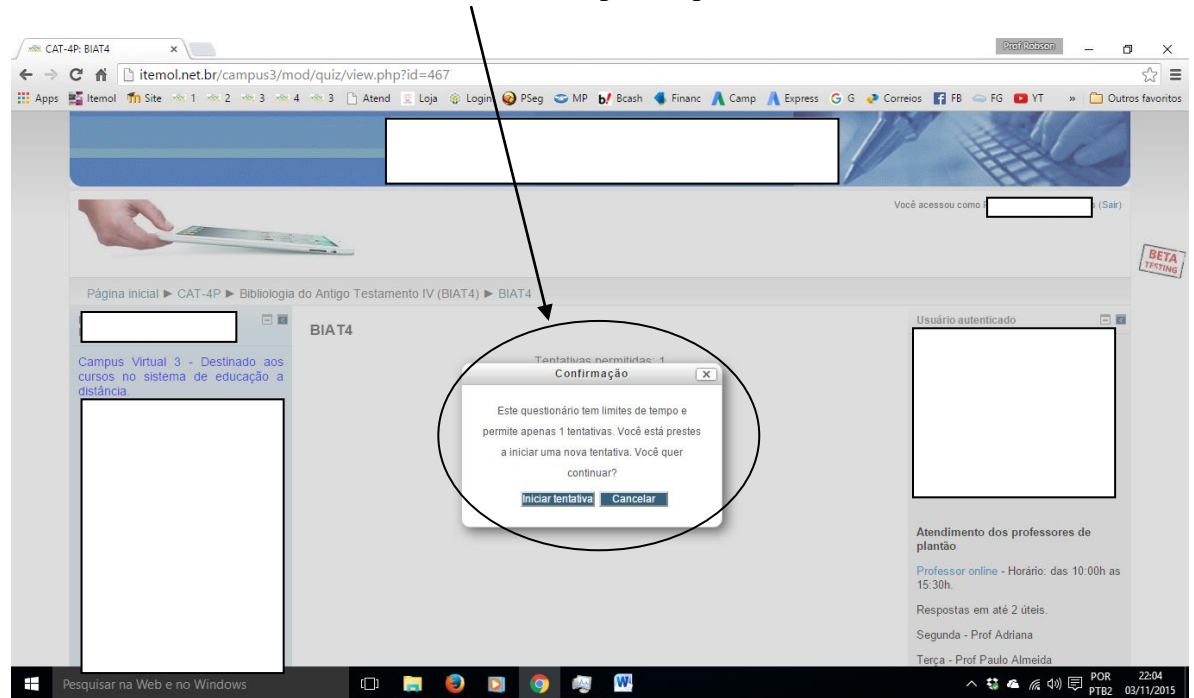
CAT-4P: BIAT4 ×

Prof Robson

itemol.net.br/campus3/mod/quiz/view.php?id=467

Apps Itemol Site 1 2 3 4 3 Atend Loja Login PSeg MP Bcash Financ Camp Express G G Correios FB FG YT » Outros favoritos

Você acessou como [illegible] (Sair)

BETA TESTING

Página inicial ► CAT-4P ► Bibliologia do Antigo Testamento IV (BIAT4) ► BIAT4

Campus Virtual 3 - Destinado aos cursos no sistema de educação a distância.

BIAT4

Tentativas permitidas: 1

Confirmação

Este questionário tem limites de tempo e permite apenas 1 tentativas. Você está prestes a iniciar uma nova tentativa. Você quer continuar?

Iniciar tentativa Cancelar

Usuário autenticado

Atendimento dos professores de plantão

Professor online - Horário: das 10:00h as 15:30h.

Respostas em até 2 úteis.

Segunda - Prof Adriana

Terça - Prof Paulo Almeida

Pesquisar na Web e no Windows

POR PTB2 22:04 03/11/2015